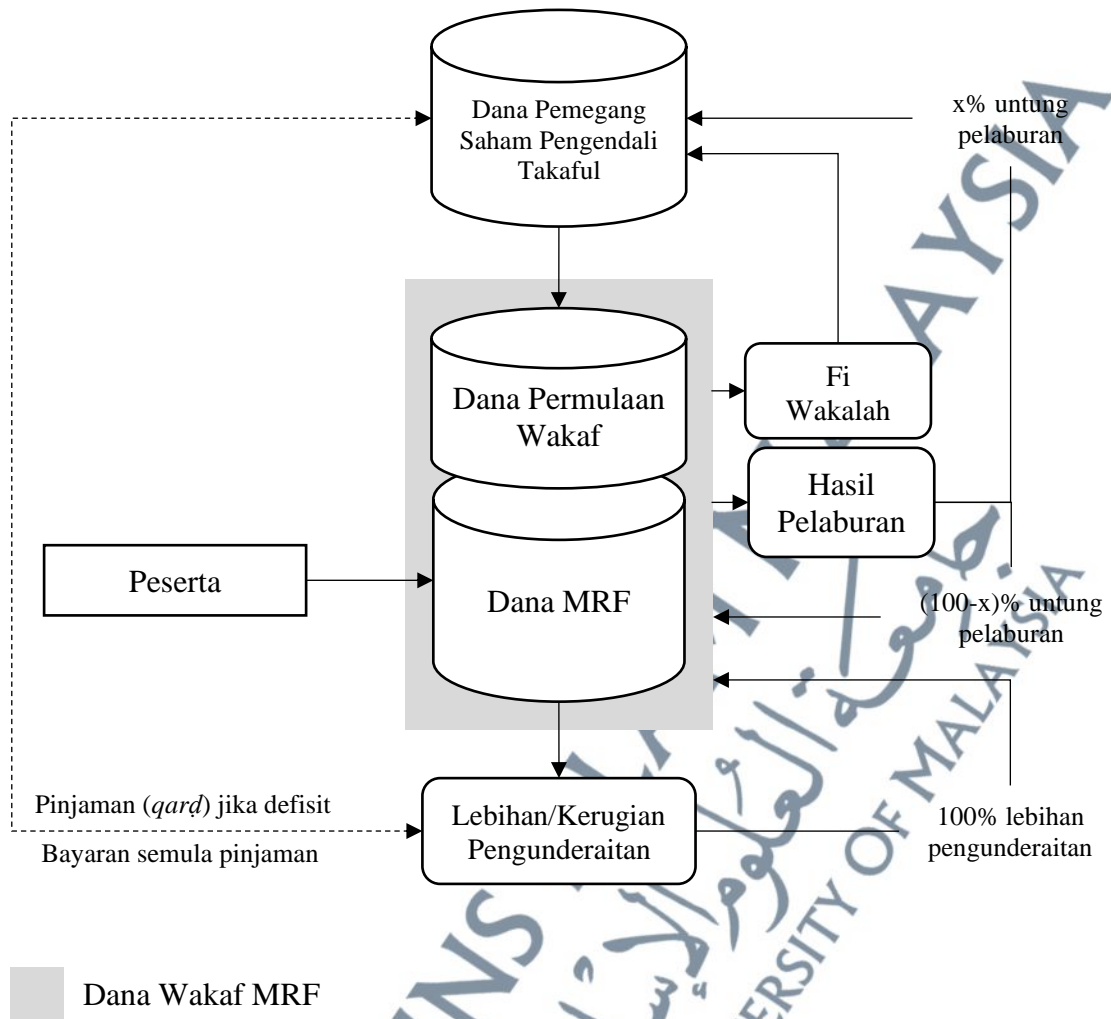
Dana Pemegang Saham Pengendali Takaful

x% untung pelaburan

Dana Permulaan Wakaf

Fi Wakalah

Hasil Pelaburan

Peserta

Dana MRF

(100-x)% untung pelaburan

Pinjaman (*qarḍ*) jika defisit

Bayaran semula pinjaman

Lebihan/Kerugian Pengunderaitan

100% lebihan pengunderaitan

Dana Wakaf MRF

UNIVERSITY OF MALAYSIA